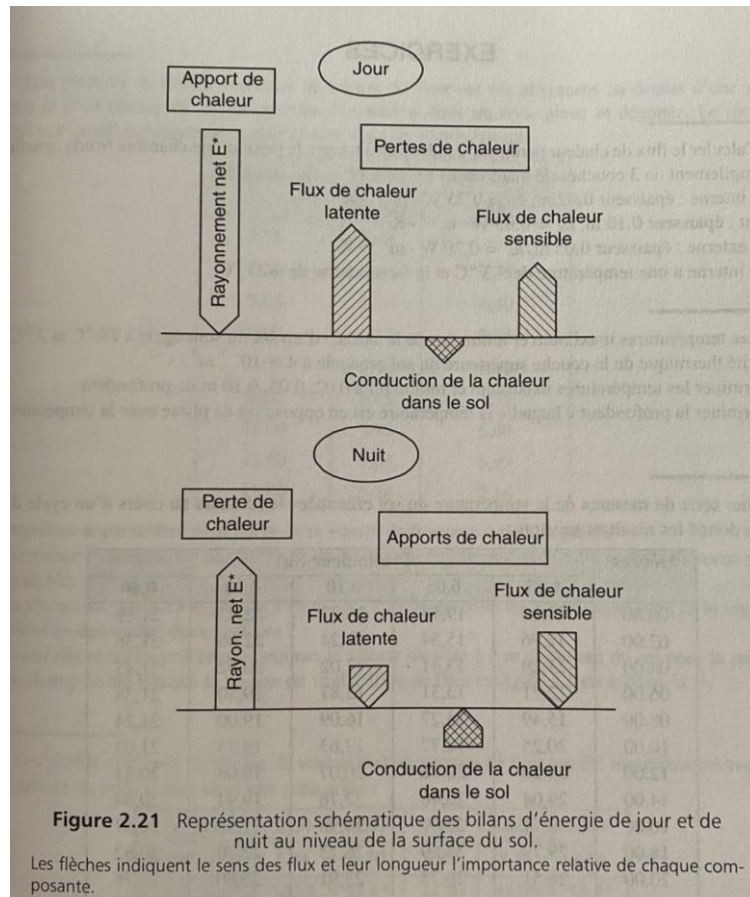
Jour

Apport de chaleur

Pertes de chaleur

Rayonnement net E*

Flux de chaleur latente

Flux de chaleur sensible

Conduction de la chaleur dans le sol

Nuit

Perte de chaleur

Apports de chaleur

Rayon. net E*

Flux de chaleur latente

Flux de chaleur sensible

Conduction de la chaleur dans le sol

**Figure 2.21** Représentation schématique des bilans d'énergie de jour et de nuit au niveau de la surface du sol.

Les flèches indiquent le sens des flux et leur longueur l'importance relative de chaque composante.